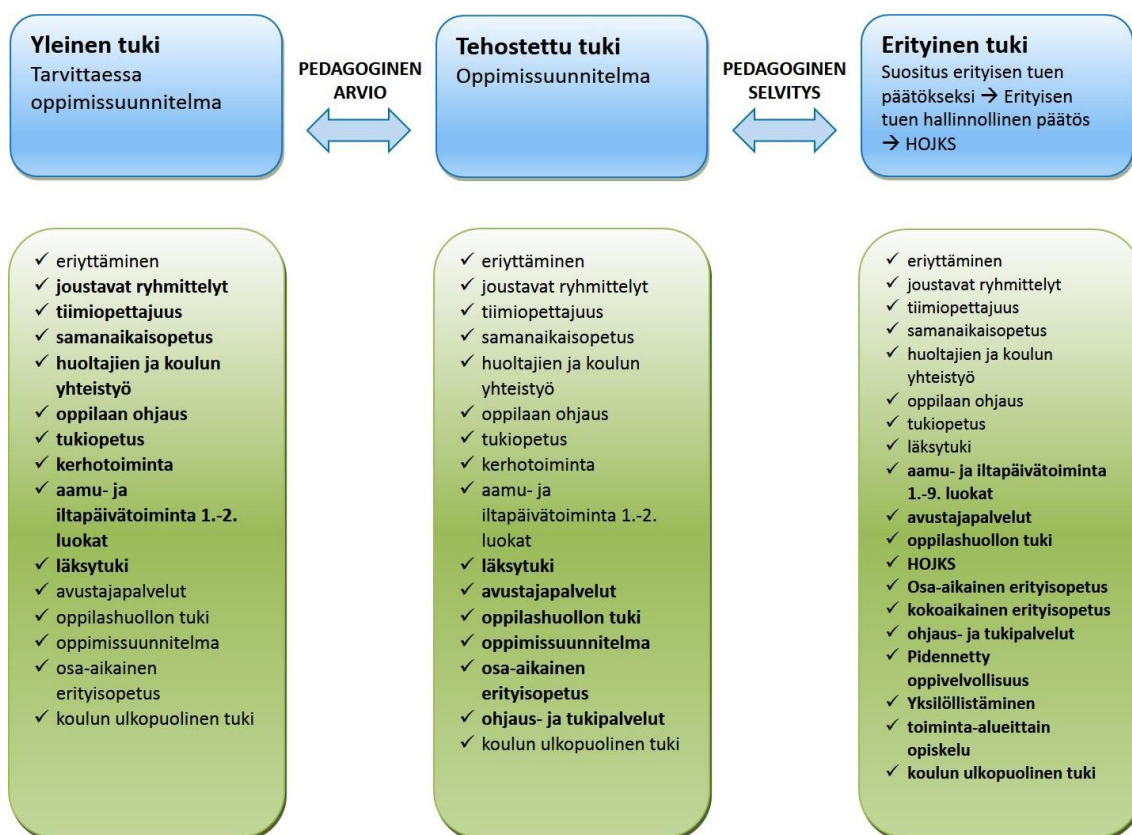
Yleinen tuki
Tarvittaessa oppimissuunnitelma

PEDAGOGINEN ARVIO

Tehostettu tuki
Oppimissuunnitelma

PEDAGOGINEN SELVITYS

Erityinen tuki
Suositus erityisen tuen päätökseksi → Erityisen tuen hallinnollinen päätös → HOJKS

✓ eriyttäminen
✓ joustavat ryhmittelyt
✓ tiimiopettajuus
✓ samanaikaisopetus
✓ huoltajien ja koulun yhteistyö
✓ oppilaan ohjaus
✓ tukiopetus
✓ kerhotoiminta
✓ aamu- ja iltapäivätoiminta 1.-2. luokat
✓ läksytuki
✓ avustajapalvelut
✓ oppilashuollon tuki
✓ oppimissuunnitelma
✓ osa-aikainen erityisopetus
✓ koulun ulkopuolinen tuki

✓ eriyttäminen
✓ joustavat ryhmittelyt
✓ tiimiopettajuus
✓ samanaikaisopetus
✓ huoltajien ja koulun yhteistyö
✓ oppilaan ohjaus
✓ tukiopetus
✓ kerhotoiminta
✓ aamu- ja iltapäivätoiminta 1.-2. luokat
✓ läksytuki
✓ avustajapalvelut
✓ oppilashuollon tuki
✓ oppimissuunnitelma
✓ osa-aikainen erityisopetus
✓ ohjaus- ja tukipalvelut
✓ koulun ulkopuolinen tuki

✓ eriyttäminen
✓ joustavat ryhmittelyt
✓ tiimiopettajuus
✓ samanaikaisopetus
✓ huoltajien ja koulun yhteistyö
✓ oppilaan ohjaus
✓ tukiopetus
✓ läksytuki
✓ aamu- ja iltapäivätoiminta 1.-9. luokat
✓ avustajapalvelut
✓ oppilashuollon tuki
✓ HOJKS
✓ Osa-aikainen erityisopetus
✓ kokoaikainen erityisopetus
✓ ohjaus- ja tukipalvelut
✓ Pidennetty oppivelvollisuus
✓ Yksilöllistäminen
✓ toiminta-alueittain opiskelu
✓ koulun ulkopuolinen tuki